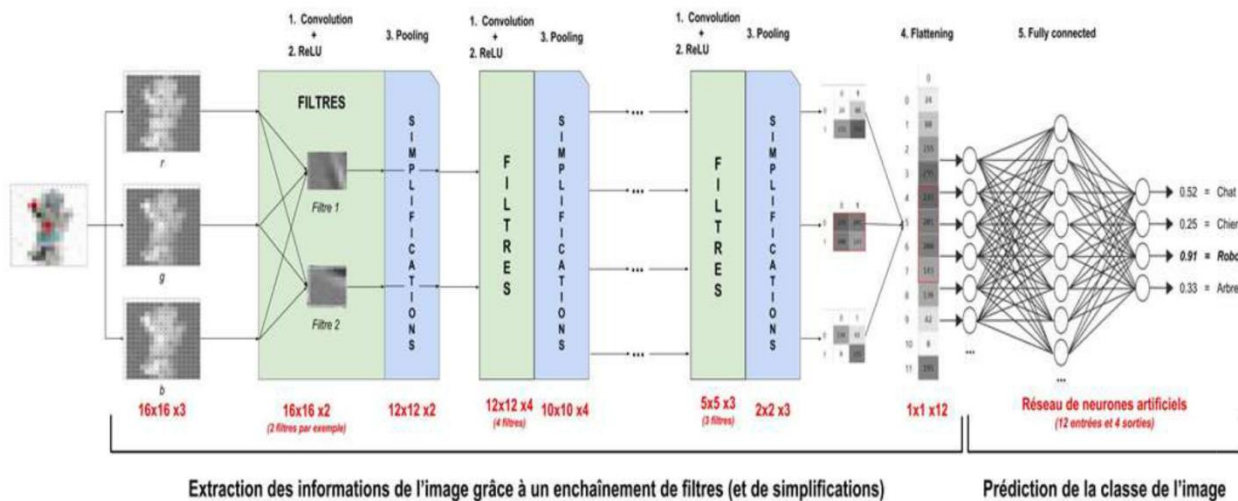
1. Convolution + 2. ReLU

3. Pooling

1. Convolution + 2. ReLU

3. Pooling

1. Convolution + 2. ReLU

3. Pooling

4. Flattening

5. Fully connected

r

g

b

FILTRES

Filtre 1

Filtre 2

SIMPLIFICATIONS

FILTRES

SIMPLIFICATIONS

FILTRES

SIMPLIFICATIONS

0.52 = Chat

0.25 = Chien

0.91 = Robo

0.33 = Arbre

16x16 x3

16x16 x2
(2 filtres par exemple)

12x12 x2

12x12 x4
(4 filtres)

10x10 x4

5x5 x3
(3 filtres)

2x2 x3

1x1 x12

Réseau de neurones artificiels
(12 entrées et 4 sorties)

Extraction des informations de l'image grâce à un enchaînement de filtres (et de simplifications)

Prédiction de la classe de l'image